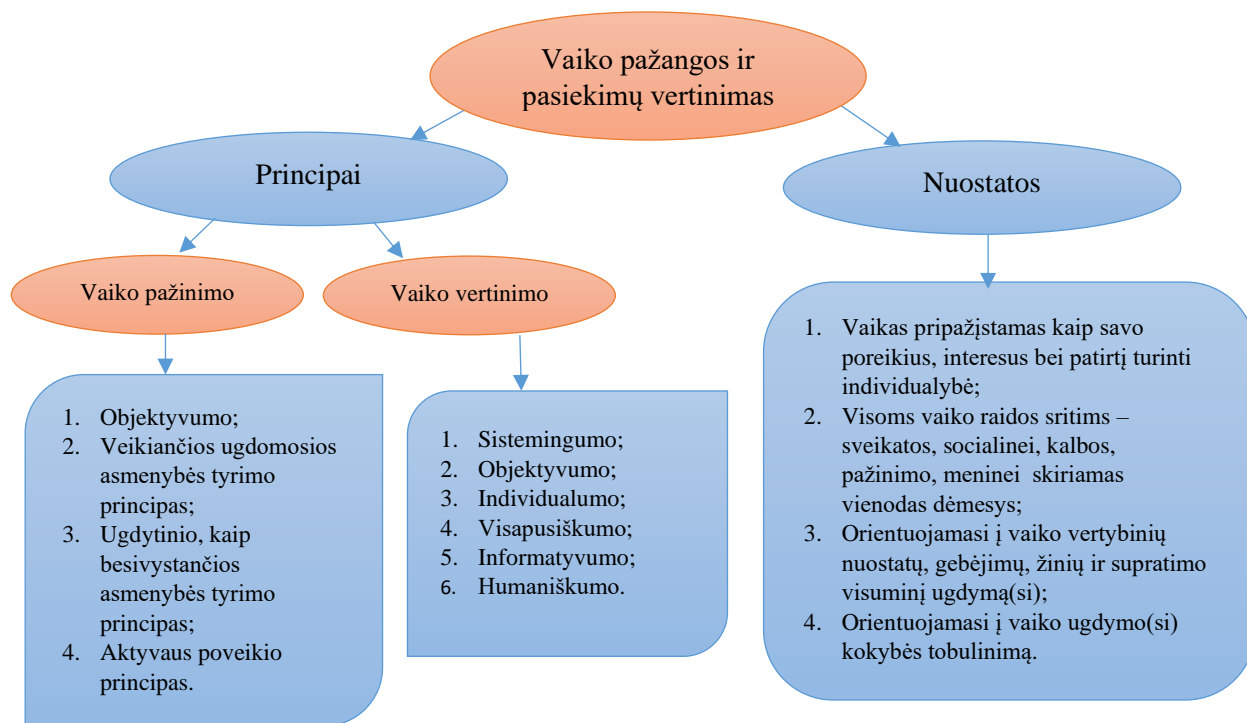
Vaiko pažangos ir pasiekimų vertinimas

Principai

Nuostatos

Vaiko pažinimo

Vaiko vertinimo

1. Objektyvumo;
2. Veikiančios ugdomosios asmenybės tyrimo principas;
3. Ugdytinio, kaip besivystančios asmenybės tyrimo principas;
4. Aktyvaus poveikio principas.

1. Sistemingumo;
2. Objektyvumo;
3. Individualumo;
4. Visapusiškumo;
5. Informatyvumo;
6. Humaniškumo.

1. Vaikas pripažįstamas kaip savo poreikius, interesus bei patirtį turinti individualybė;
2. Visoms vaiko raidos sritims – sveikatos, socialinei, kalbos, pažinimo, meninei skiriamas vienodas dėmesys;
3. Orientuojamasi į vaiko vertybinių nuostatų, gebėjimų, žinių ir supratimo visuminį ugdymą(si);
4. Orientuojamasi į vaiko ugdymo(si) kokybės tobulinimą.